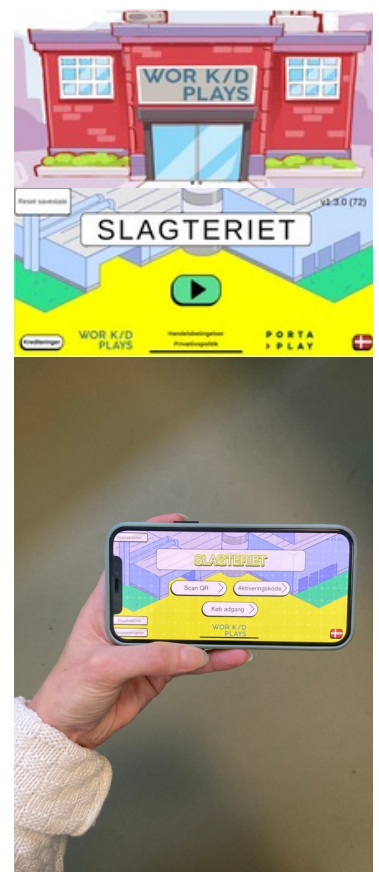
WOR K/D PLAYS

Reset savestate

v1.3.0 (72)

SLAGTERIET

Kreditteringer

WOR K/D PLAYS

Handelsbetingelser
Privatlivspolitik

PORTA PLAY

SLAGTERIET

Scan QR

Aktiveringskode

Køb adgang

WOR K/D PLAYS